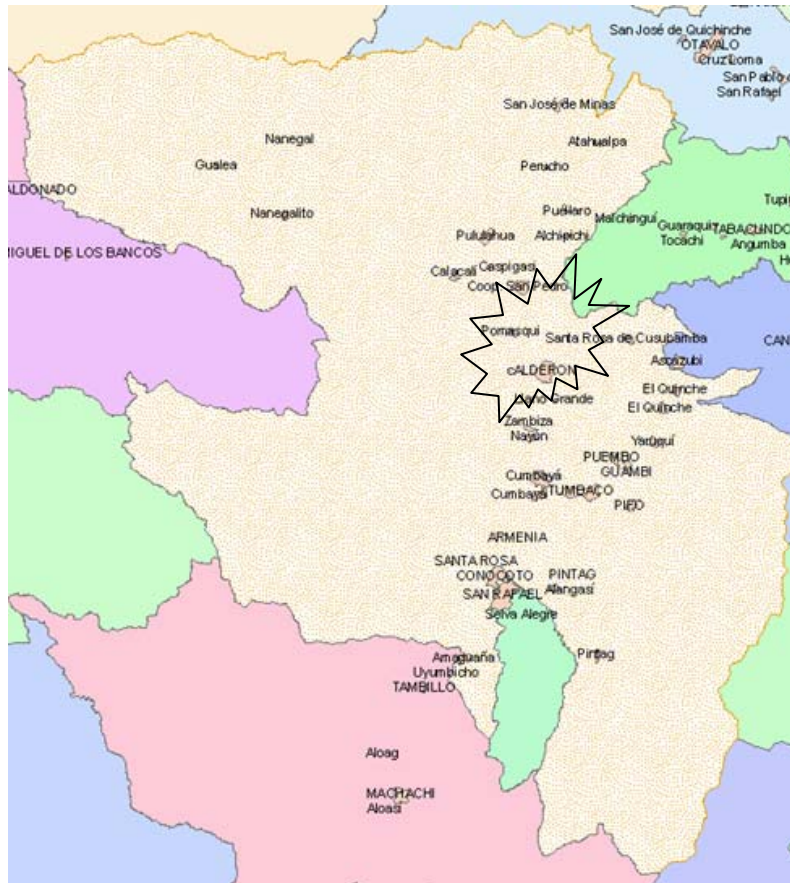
San José de Quichinche
OTAVALO
Cruz Loma
San Pablo
San Rafael
San José de Minas
Atahualpa
Nanegal
Gualea
Perucho
ALDONADO
Puéllaro
Malchinguí
Guaraquí
Tocachi
TABACUNDO
Angumba
Tupi
Nanegalito
Puluhua
Alchipichi
IGUEL DE LOS BANCOS
Calacali
Caspigasi
Coop. San Pedro
Pomasqui
Santa Rosa de Cusubamba
CAN
CALDERON
Ascazubi
El Quinche
Llano Grande
El Quinche
Zambiza
Nayon
Yaruquí
PUEMBO
GUAMBI
Cumbayá
Cumbayá
TUMBACO
PIFO
ARMENIA
SANTA ROSA
CONOCOTO
PINTAG
SAN RAFAEL
Alangasí
Selva Alegre
Amaguaña
Pintag
Uyumbicho
TAMBILLO
Aloag
MACHACHI
Aloasí